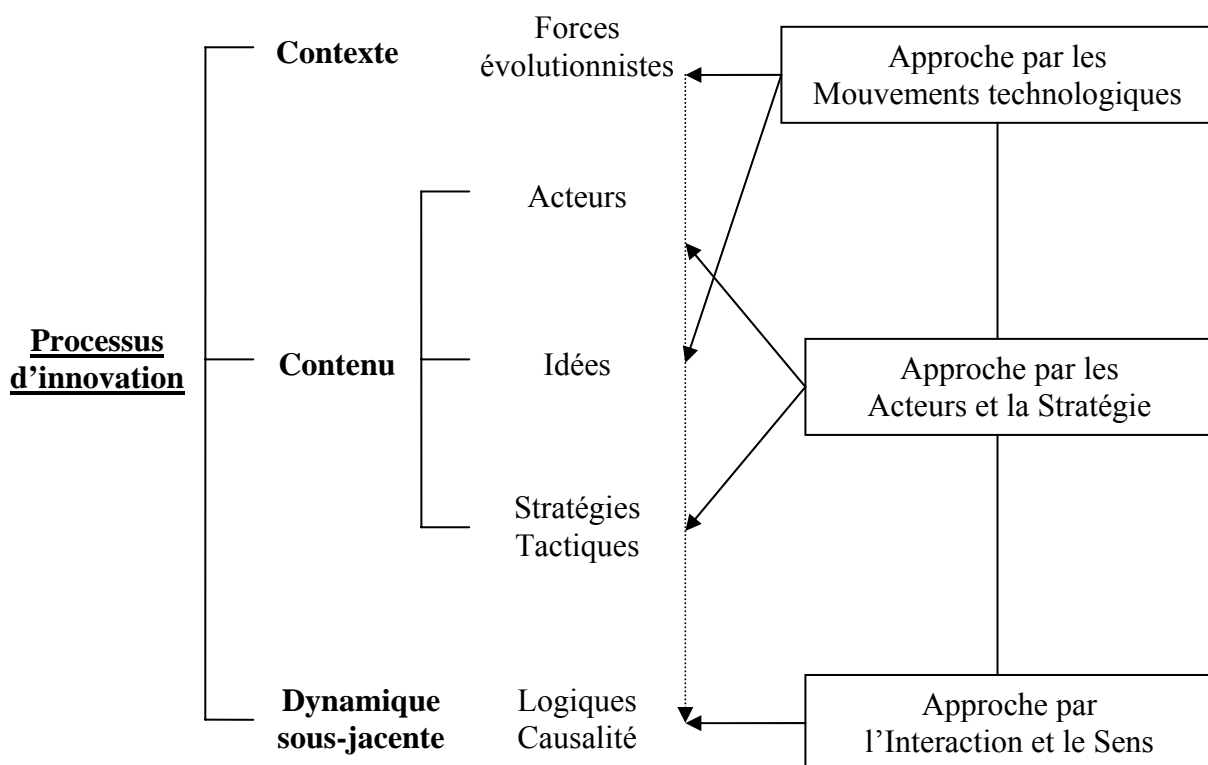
Processus d'innovation

Contexte

Forces évolutionnistes

Approche par les Mouvements technologiques

Contenu

Acteurs

Idées

Stratégies Tactiques

Approche par les Acteurs et la Stratégie

Dynamique sous-jacente

Logiques Causalité

Approche par l'Interaction et le Sens